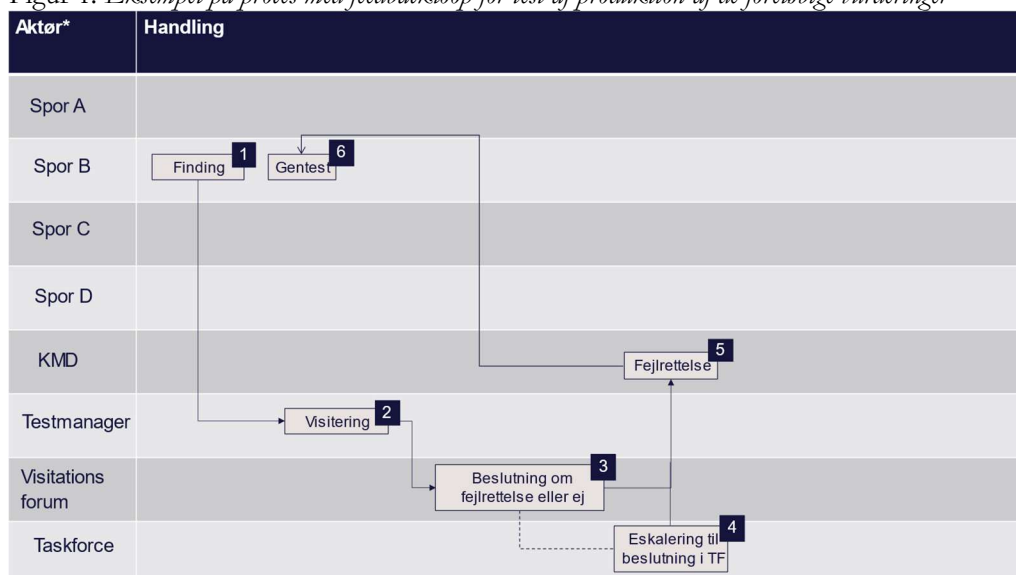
Figur 1: Eksempel på proces med feedbackloop for test af produktion af de foreløbige vurderinger

| Aktør* | Handling |
|---|---|
| Spor A | |
| Spor B | Finding 1 Gentest 6 |
| Spor C | |
| Spor D | |
| KMD | Fejlrettelse 5 |
| Testmanager | Visitering 2 |
| Visitations forum | Beslutning om fejlrettelse eller ej 3 |
| Taskforce | Eskalering til beslutning i TF 4 |